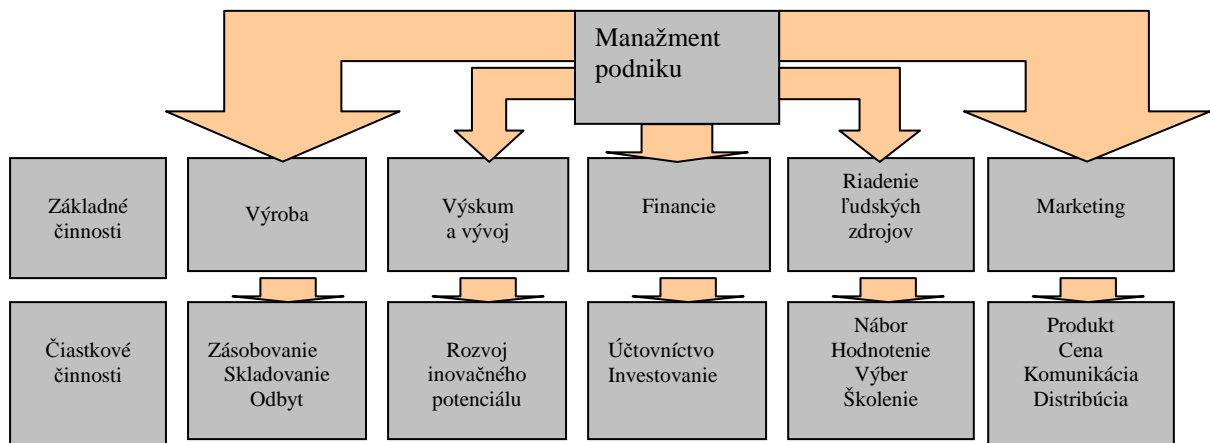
Manažment podniku

Základné činnosti

Výroba

Výskum a vývoj

Financie

Riadenie ľudských zdrojov

Marketing

Čiastkové činnosti

Zásobovanie
Skladovanie
Odbyt

Rozvoj inovačného potenciálu

Účtovníctvo
Investovanie

Nábor
Hodnotenie
Výber
Školenie

Produkt
Cena
Komunikácia
Distribúcia